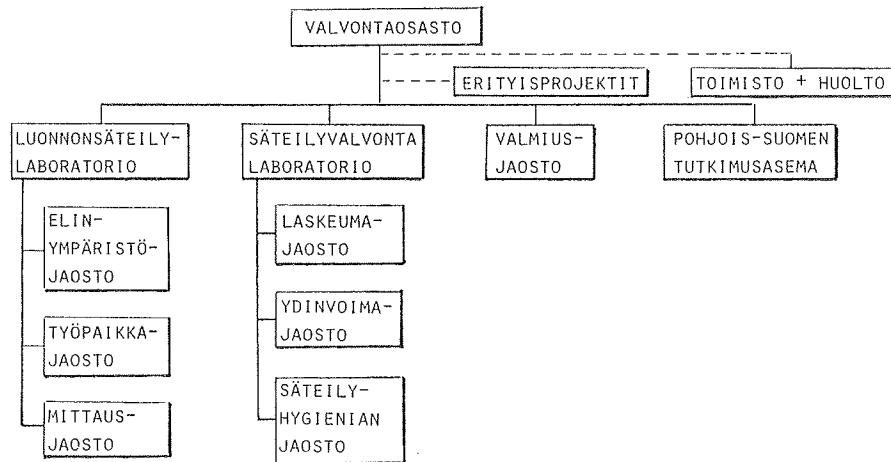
VALVONTAOSASTO

ERITYISPROJEKTIT

TOIMISTO + HUOLTO

LUONNONSÄTEILYLABORATORIO

SÄTEILYVALVONTA LABORATORIO

VALMIUSJAOSTO

POHJOIS-SUOMEN TUTKIMUSASEMA

ELINYMPÄRISTÖJAOSTO

TYÖPAIKKAJAOSTO

MITTAUSJAOSTO

LASKEUMAJAOSTO

YDINVOIMAJAOSTO

SÄTEILYHYGIENIAN JAOSTO